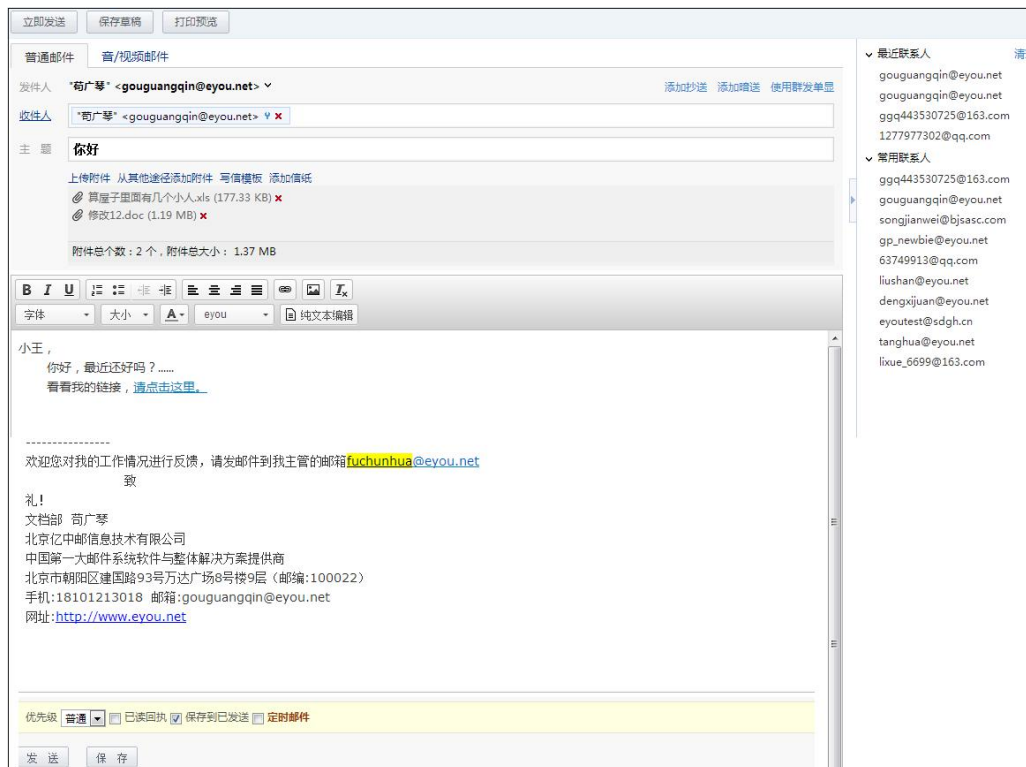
立即发送 保存草稿 打印预览

普通邮件 音/视频邮件

发件人 "苟广琴" <gouguangqin@eyou.net>

添加抄送 添加暗送 使用群发单显

收件人 "苟广琴" <gouguangqin@eyou.net>

主 题 你好

上传附件 从其他途径添加附件 写信模板 添加信纸

算屋子里面有几个小人.xls (177.33 KB)

修改12.doc (1.19 MB)

附件总个数：2 个，附件总大小： 1.37 MB

字体 大小 eyou 纯文本编辑

小王，

你好，最近还好吗？......

看看我的链接，请点击这里。

----------------

欢迎您对我的工作情况进行反馈，请发邮件到我主管的邮箱fuchunhua@eyou.net

致

礼！

文档部 苟广琴

北京亿中邮信息技术有限公司

中国第一大邮件系统软件与整体解决方案提供商

北京市朝阳区建国路93号万达广场8号楼9层（邮编:100022）

手机:18101213018 邮箱:gouguangqin@eyou.net

网址:http://www.eyou.net

优先级 普通 已读回执 保存到已发送 定时邮件

发 送 保 存

最近联系人 清

gouguangqin@eyou.net

gouguangqin@eyou.net

ggq443530725@163.com

1277977302@qq.com

常用联系人

ggq443530725@163.com

gouguangqin@eyou.net

songjianwei@bjsasc.com

gp_newbie@eyou.net

63749913@qq.com

liushan@eyou.net

dengxijuan@eyou.net

eyoutest@sdgh.cn

tanghua@eyou.net

lixue_6699@163.com